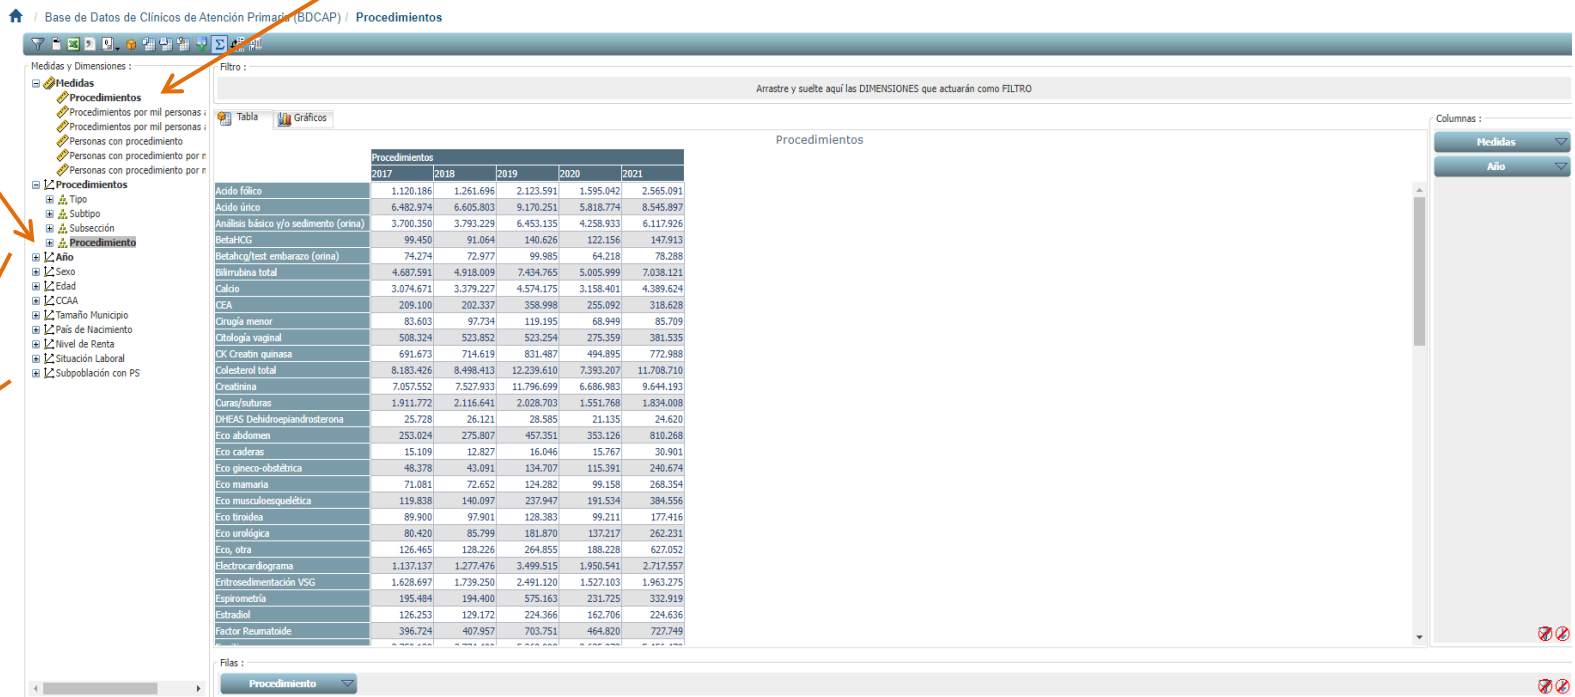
/ Base de Datos de Clínicos de Atención Primaria (BDCAP) / Procedimientos

Medidas y Dimensiones :
Medidas
Procedimientos
Procedimientos por mil personas a
Procedimientos por mil personas a
Personas con procedimiento
Personas con procedimiento por n
Personas con procedimiento por n
Procedimientos
Tipo
Subtipo
Subsección
Procedimiento
Año
Sexo
Edad
CCAA
Tamaño Municipio
País de Nacimiento
Nivel de Renta
Situación Laboral
Subpoblación con PS

Filtro :
Arrastre y suelte aquí las DIMENSIONES que actuarán como FILTRO

Tabla | Gráficos

Procedimientos

| Procedimientos | 2017 | 2018 | 2019 | 2020 | 2021 |
|---|---|---|---|---|---|
| Acido fólico | 1.120.186 | 1.261.696 | 2.123.591 | 1.595.042 | 2.565.091 |
| Acido úrico | 6.482.974 | 6.605.803 | 9.170.251 | 5.818.774 | 8.545.897 |
| Análisis básico y/o sedimento (orina) | 3.700.350 | 3.793.229 | 6.453.135 | 4.258.933 | 6.117.926 |
| BetaHCG | 99.450 | 91.064 | 140.626 | 122.156 | 147.913 |
| Betahcg/test embarazo (orina) | 74.274 | 72.977 | 99.985 | 64.218 | 78.288 |
| Bilirrubina total | 4.687.591 | 4.918.009 | 7.434.765 | 5.005.999 | 7.038.121 |
| Calcio | 3.074.671 | 3.379.227 | 4.574.175 | 3.158.401 | 4.389.624 |
| CEA | 209.100 | 202.337 | 358.998 | 255.092 | 318.628 |
| Cirugía menor | 83.603 | 97.734 | 119.195 | 68.949 | 85.709 |
| Citología vaginal | 508.324 | 523.852 | 523.254 | 275.359 | 381.535 |
| CK Creatin quinasa | 691.673 | 714.619 | 831.487 | 494.895 | 772.988 |
| Colesterol total | 8.183.426 | 8.498.413 | 12.239.610 | 7.393.207 | 11.708.710 |
| Creatinina | 7.057.552 | 7.527.933 | 11.796.699 | 6.686.983 | 9.644.193 |
| Curas/suturas | 1.911.772 | 2.116.641 | 2.028.703 | 1.551.768 | 1.834.008 |
| DHEAS Dehidroepiandrosterona | 25.728 | 26.121 | 28.585 | 21.135 | 24.620 |
| Eco abdomen | 253.024 | 275.807 | 457.351 | 353.126 | 810.268 |
| Eco caderas | 15.109 | 12.827 | 16.046 | 15.767 | 30.901 |
| Eco gineco-obstétrica | 48.378 | 43.091 | 134.707 | 115.391 | 240.674 |
| Eco mamaria | 71.081 | 72.652 | 124.282 | 99.158 | 268.354 |
| Eco musculoesquelética | 119.838 | 140.097 | 237.947 | 191.534 | 384.556 |
| Eco tiroidea | 89.900 | 97.901 | 128.383 | 99.211 | 177.416 |
| Eco urológica | 80.420 | 85.799 | 181.870 | 137.217 | 262.231 |
| Eco, otra | 126.465 | 128.226 | 264.855 | 188.228 | 627.052 |
| Electrocardiograma | 1.137.137 | 1.277.476 | 3.499.515 | 1.950.541 | 2.717.557 |
| Eritrosedimentación VSG | 1.628.697 | 1.739.250 | 2.491.120 | 1.527.103 | 1.963.275 |
| Espirometría | 195.484 | 194.400 | 575.163 | 231.725 | 332.919 |
| Estradiol | 126.253 | 129.172 | 224.366 | 162.706 | 224.636 |
| Factor Reumatoide | 396.724 | 407.957 | 703.751 | 464.820 | 727.749 |

Columnas :
Medidas
Año

Filas :
Procedimiento